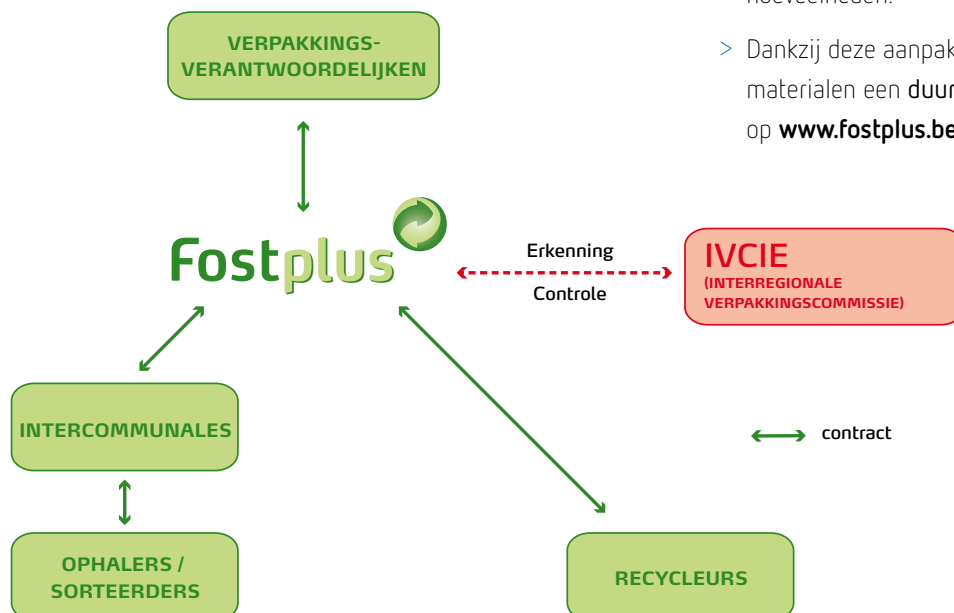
hoeveelheden.

> Dankzij deze aanpak materialen een duur op www.fostplus.be

VERPAKKINGS-VERANTWOORDELIJKEN

Fostplus

Erkenning

Controle

IVCIE
(INTERREGIONALE VERPAKKINGSCOMMISSIE)

INTERCOMMUNALES

contract

OPHALERS / SORTEERDERS

RECYCLEURS